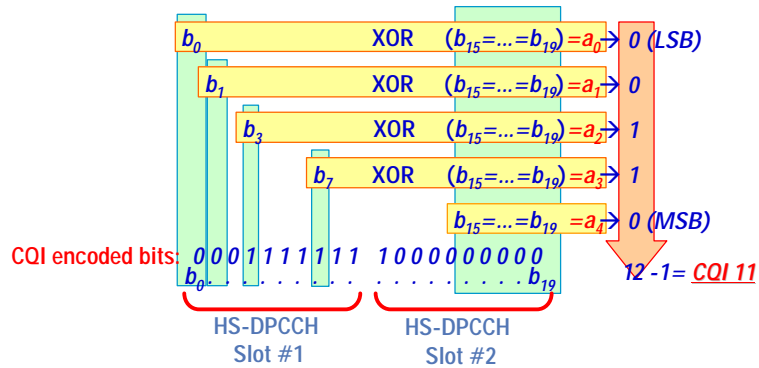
$b_0$ XOR $(b_{15}=...=b_{19})=a_0$ → 0 (LSB)

$b_1$ XOR $(b_{15}=...=b_{19})=a_1$ → 0

$b_3$ XOR $(b_{15}=...=b_{19})=a_2$ → 1

$b_7$ XOR $(b_{15}=...=b_{19})=a_3$ → 1

$b_{15}=...=b_{19}$ $=a_4$ → 0 (MSB)

CQI encoded bits: 0 0 0 1 1 1 1 1 1 1 1 0 0 0 0 0 0 0 0 0

$b_0$ . . . . . . . . . . . . . . . . . . $b_{19}$

12 -1= CQI 11

HS-DPCCH Slot #1

HS-DPCCH Slot #2